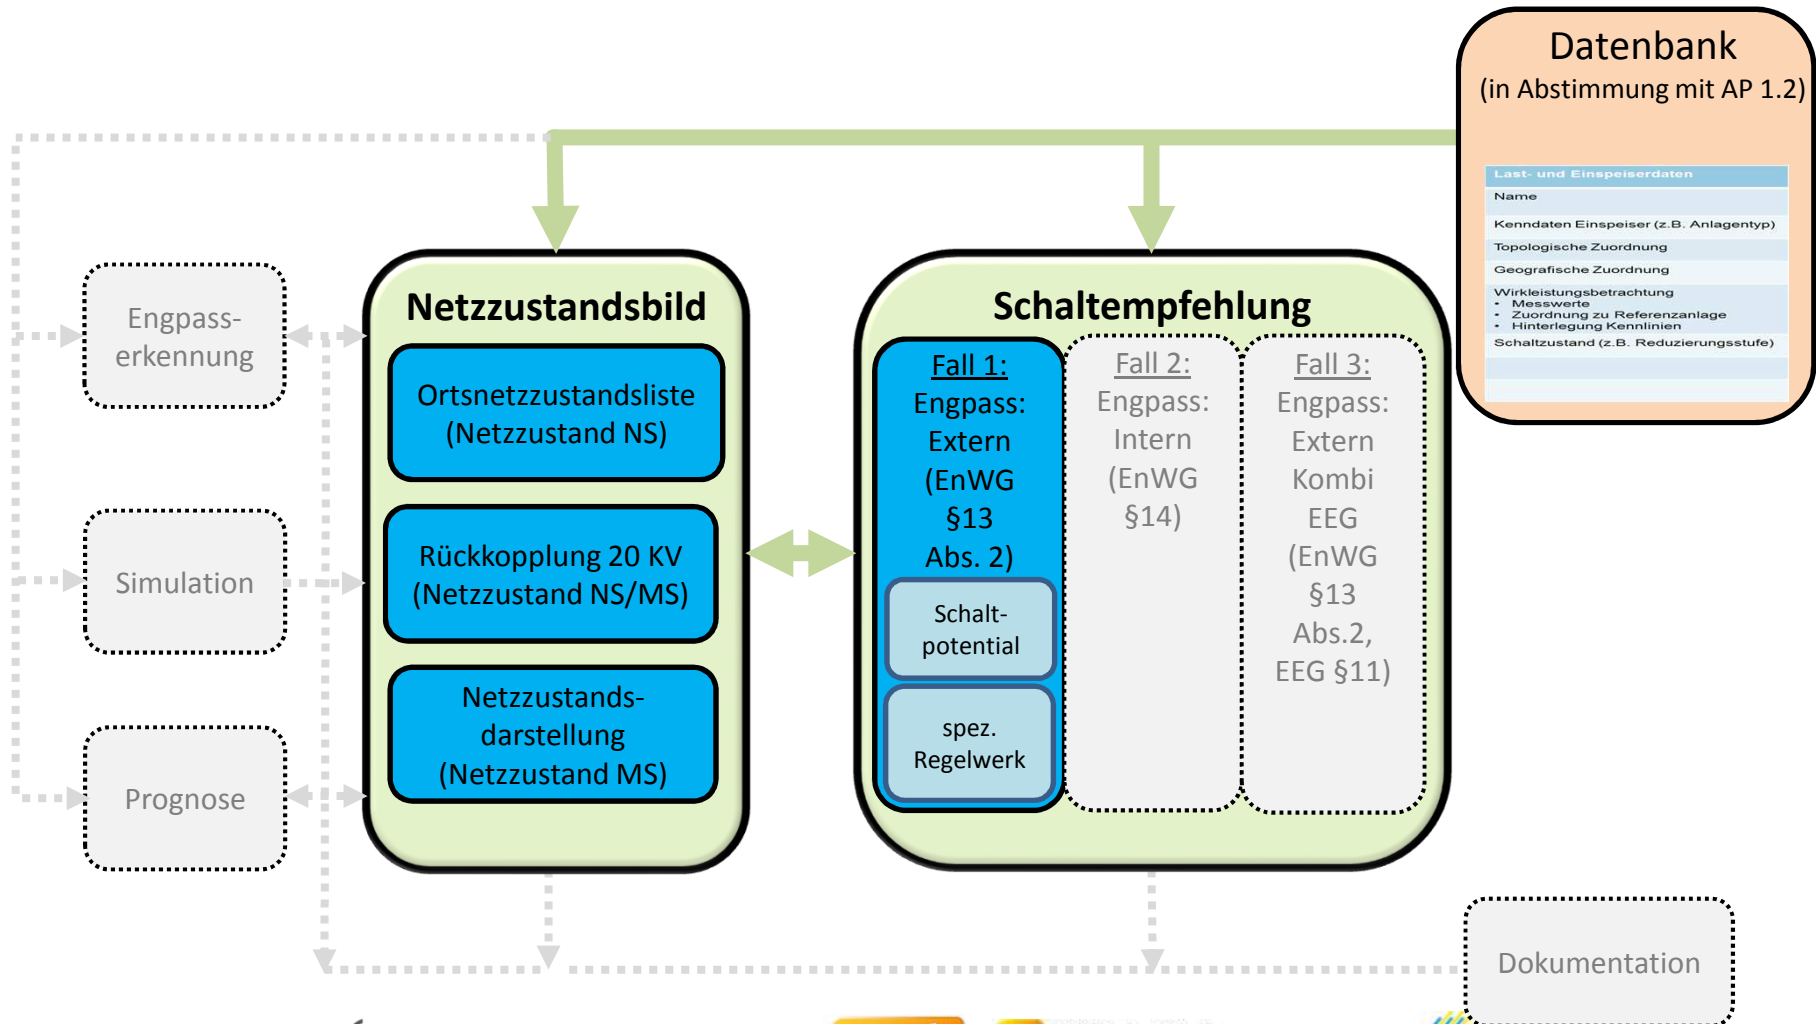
Datenbank
(in Abstimmung mit AP 1.2)

| Last- und Einspeiserdaten |
|---|
| Name |
| Kenndaten Einspeiser (z.B. Anlagentyp) |
| Topologische Zuordnung |
| Geografische Zuordnung |
| Wirkleistungsbetrachtung • Messwerte • Zuordnung zu Referenzanlage • Hinterlegung Kennlinien |
| Schaltzustand (z.B. Reduzierungsstufe) |

Engpass-erkennung

Simulation

Prognose

Netzzustandsbild

Ortsnetzzustandsliste (Netzzustand NS)

Rückkopplung 20 KV (Netzzustand NS/MS)

Netzzustands-darstellung (Netzzustand MS)

Schaltempfehlung

Fall 1: Engpass: Extern (EnWG §13 Abs. 2)

Schalt-potential

spez. Regelwerk

Fall 2: Engpass: Intern (EnWG §14)

Fall 3: Engpass: Extern Kombi EEG (EnWG §13 Abs.2, EEG §11)

Dokumentation